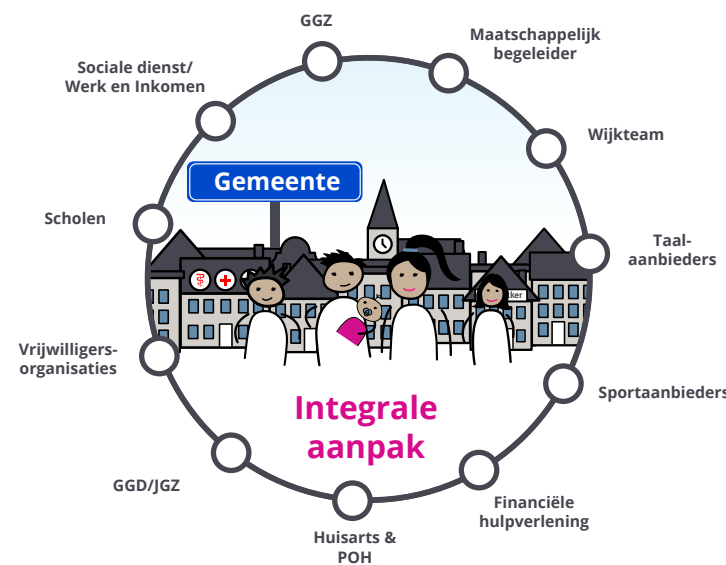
GGZ

Maatschappelijk begeleider

Wijkteam

Taal-aanbieders

Sportaanbieders

Financiële hulpverlening

Huisarts & POH

GGD/JGZ

Vrijwilligers-organisaties

Scholen

Sociale dienst/ Werk en Inkomen

Gemeente

Integrale aanpak